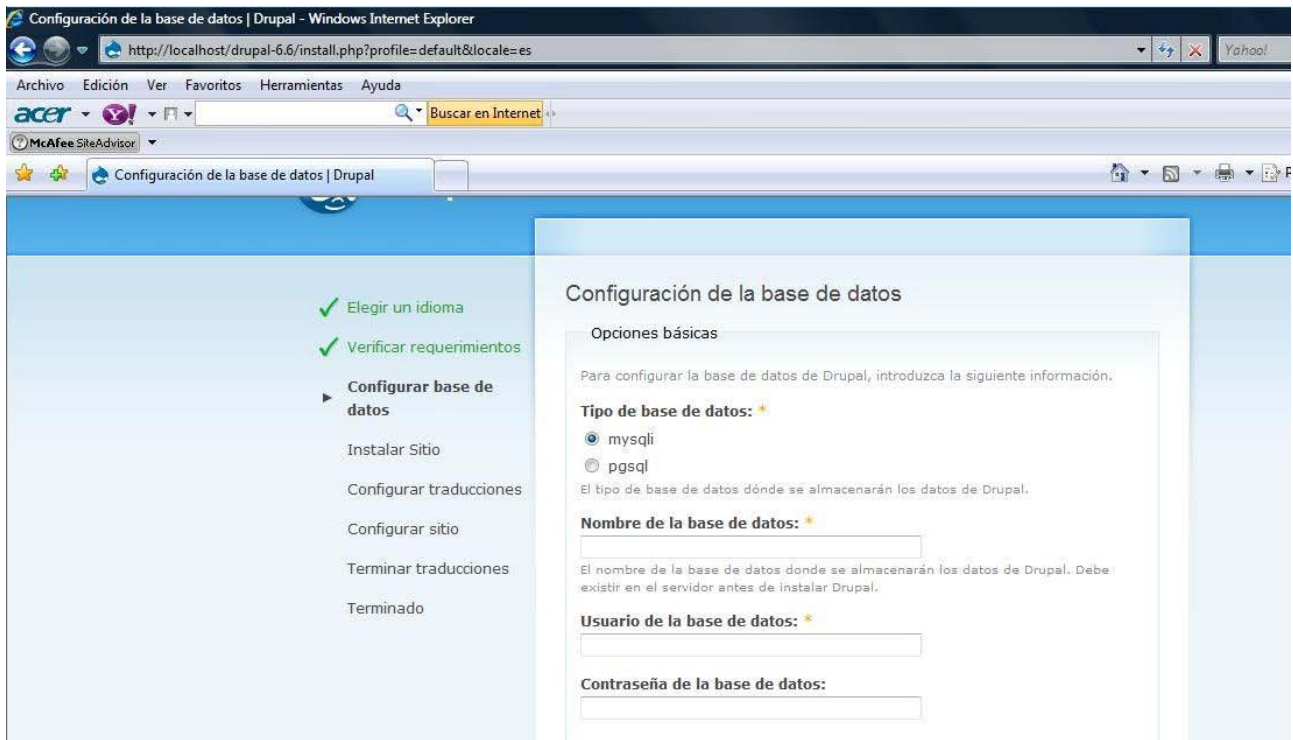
Configuración de la base de datos | Drupal - Windows Internet Explorer

http://localhost/drupal-6.6/install.php?profile=default&locale=es

Yahoo!

Archivo Edición Ver Favoritos Herramientas Ayuda

acer

Buscar en Internet

McAfee SiteAdvisor

Configuración de la base de datos | Drupal

Elegir un idioma

Verificar requerimientos

Configurar base de datos

Instalar Sitio

Configurar traducciones

Configurar sitio

Terminar traducciones

Terminado

Configuración de la base de datos

Opciones básicas

Para configurar la base de datos de Drupal, introduzca la siguiente información.

Tipo de base de datos: *

mysqli

pgsql

El tipo de base de datos dónde se almacenarán los datos de Drupal.

Nombre de la base de datos: *

El nombre de la base de datos donde se almacenarán los datos de Drupal. Debe existir en el servidor antes de instalar Drupal.

Usuario de la base de datos: *

Contraseña de la base de datos: